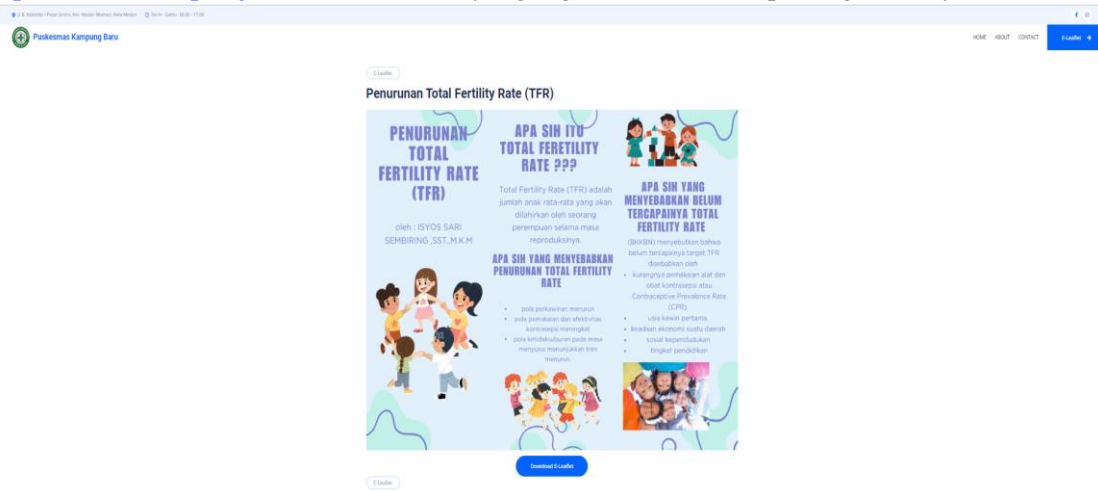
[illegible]

Puskesmas Kampung Baru

HOME ABOUT CONTACT E-Leaflet

E-Leaflet

Penurunan Total Fertility Rate (TFR)

PENURUNAN TOTAL FERTILITY RATE (TFR)

oleh : ISYOS SARI SEMBIRING ,SST.,M.K.M

APA SIH ITU TOTAL FERETILITY RATE ???

Total Fertility Rate (TFR) adalah jumlah anak rata-rata yang akan dilahirkan oleh seorang perempuan selama masa reproduksinya.

APA SIH YANG MENYEBABKAN PENURUNAN TOTAL FERTILITY RATE

- pola perkawinan menurun
- pola pemakaian dan efektivitas kontrasepsi meningkat
- pola kelahiran pada masa menyusui menunjukkan tren menurun

APA SIH YANG MENYEBABKAN BELUM TERCAPAINYA TOTAL FERTILITY RATE

(BKKBN) menyebutkan bahwa belum tercapainya target TFR disebabkan oleh :

- kurangnya pemakaian alat dan obat kontrasepsi atau Contraceptive Prevalence Rate (CPR).
- usia kawin pertama,
- keadaan ekonomi suatu daerah
- sosial kependudukan
- tingkat pendidikan

Download E-Leaflet

E-Leaflet